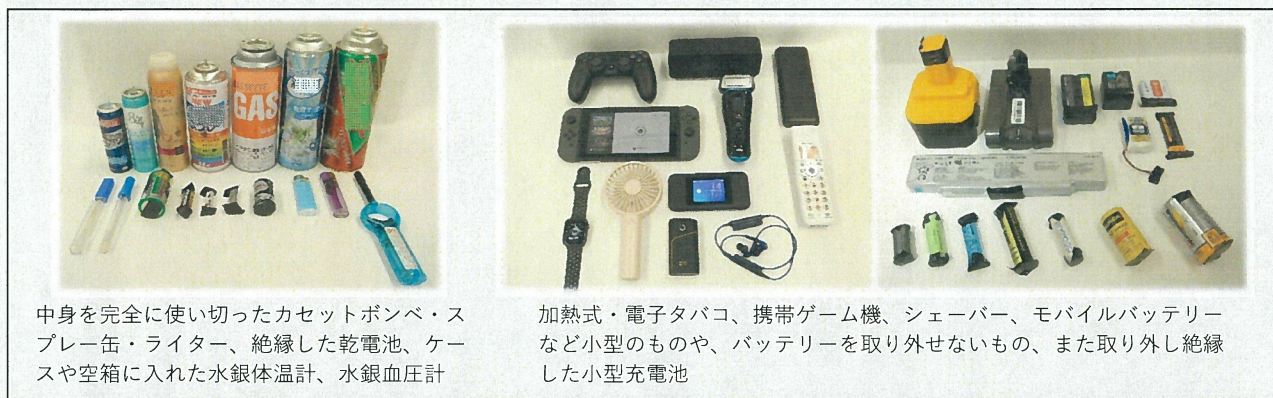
GAS

中身を完全に使い切ったカセットボンベ・スプレー缶・ライター、絶縁した乾電池、ケースや空箱に入れた水銀体温計、水銀血圧計

加熱式・電子タバコ、携帯ゲーム機、シェーバー、モバイルバッテリーなど小型のものや、バッテリーを取り外せないもの、また取り外し絶縁した小型充電池